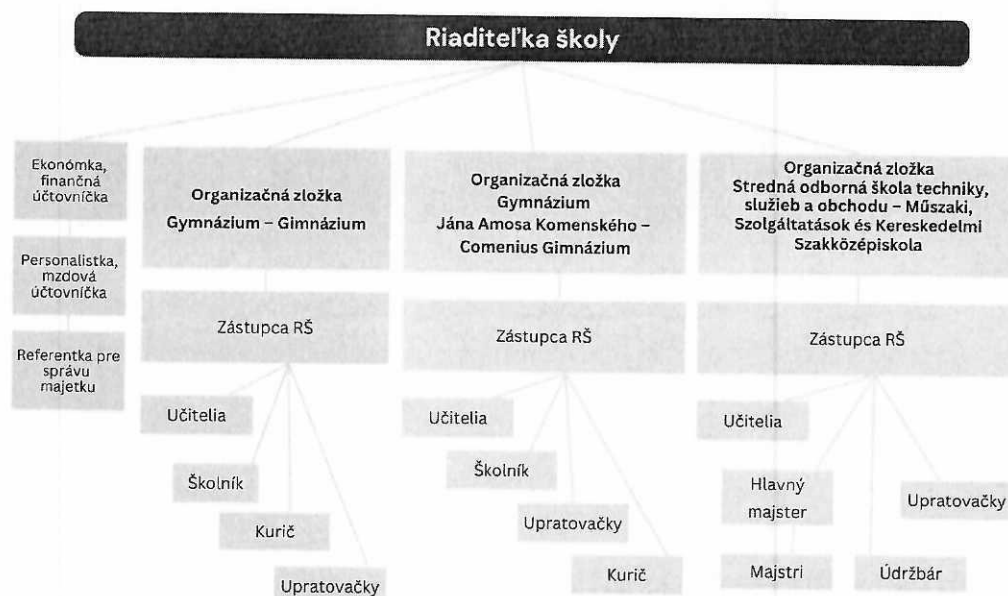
Riaditeľka školy

Ekonómka, finančná účtovníčka

Personalistka, mzdová účtovníčka

Referentka pre správu majetku

Organizačná zložka Gymnázium – Gimnázium

Zástupca RŠ

Učitelia

Školník

Kurič

Upratovačky

Organizačná zložka Gymnázium Jána Amosa Komenského – Comenius Gimnázium

Zástupca RŠ

Učitelia

Školník

Upratovačky

Kurič

Organizačná zložka Stredná odborná škola techniky, služieb a obchodu – Műszaki, Szolgáltatások és Kereskedelmi Szakközépiskola

Zástupca RŠ

Učitelia

Hlavný majster

Upratovačky

Majstri

Údržbár